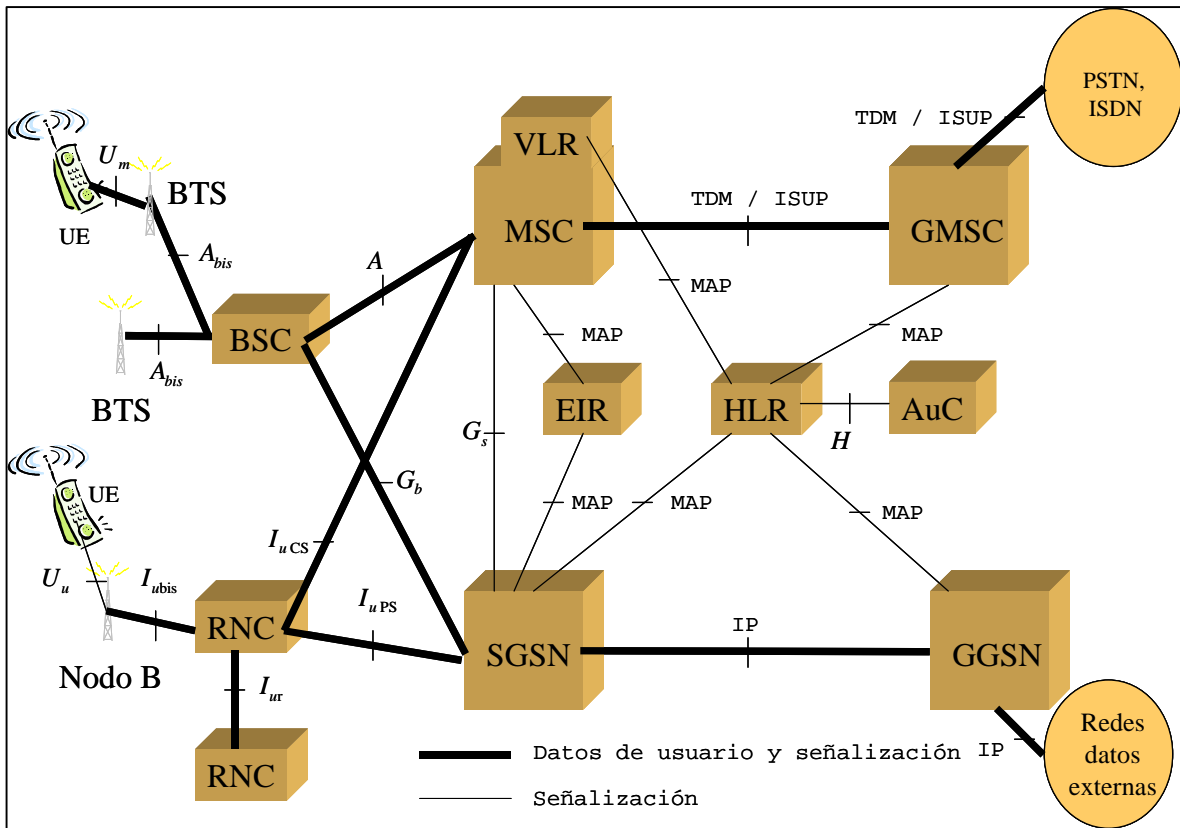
PSTN, ISDN

TDM / ISUP

VLR

MSC

TDM / ISUP

GMSC

$U_m$

BTS

UE

$A_{bis}$

$A$

MAP

BSC

MAP

MAP

$A_{bis}$

EIR

HLR

AuC

BTS

$G_s$

$H$

$G_b$

UE

MAP

MAP

MAP

$I_{u\,CS}$

$U_u$

$I_{u\mathrm{bis}}$

$I_{u\,PS}$

RNC

SGSN

IP

GGSN

Nodo B

$I_{ur}$

Redes datos externas

RNC

Datos de usuario y señalización

IP

Señalización